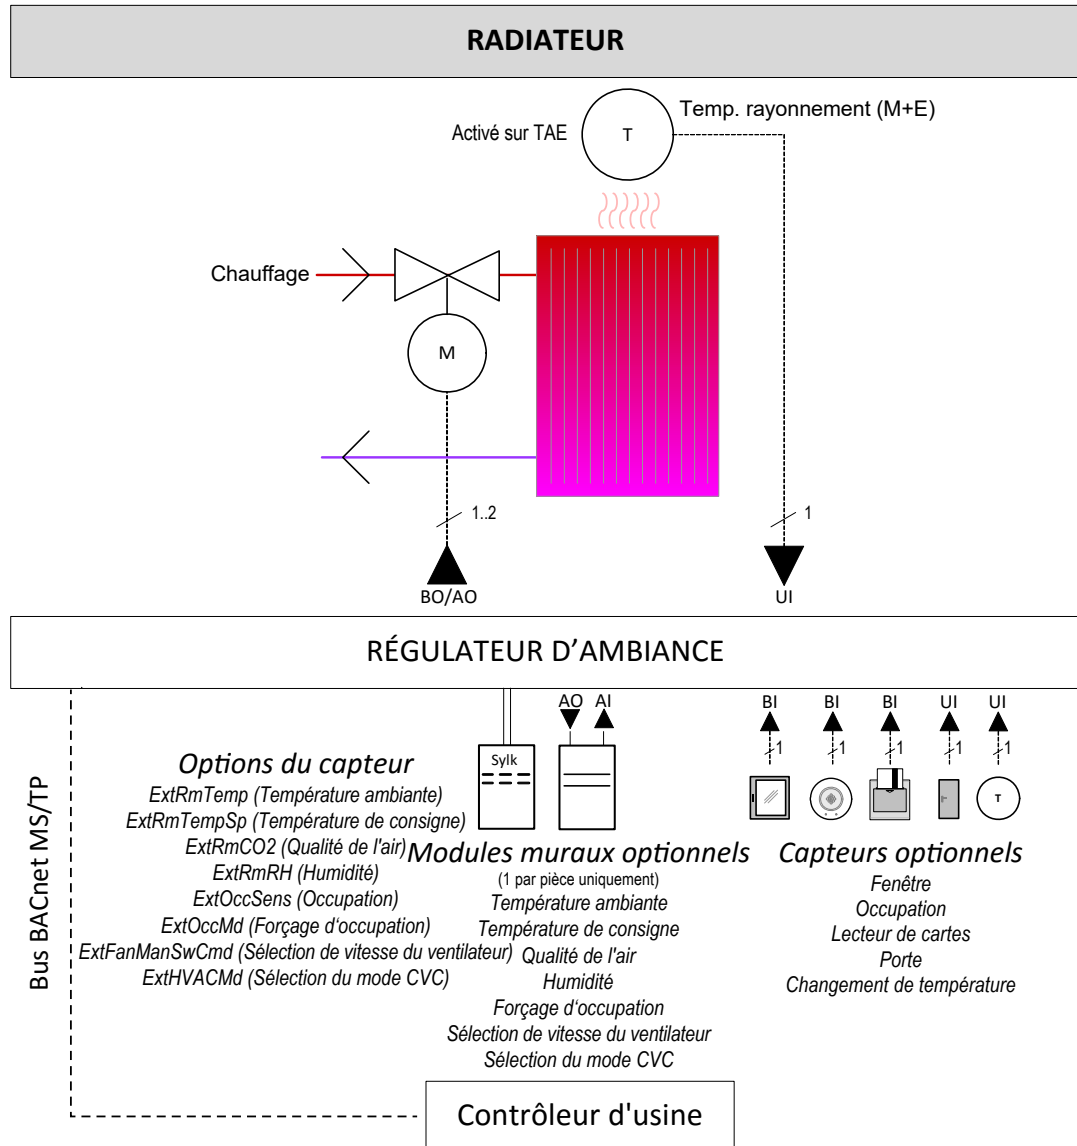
RADIATEUR

Activé sur TAE

T

Temp. rayonnement (M+E)

Chauffage

M

1..2

BO/AO

1

UI

RÉGULATEUR D'AMBIANCE

Bus BACnet MS/TP

Options du capteur
ExtRmTemp (Température ambiante)
ExtRmTempSp (Température de consigne)
ExtRmCO2 (Qualité de l'air)
ExtRmRH (Humidité)
ExtOccSens (Occupation)
ExtOccMd (Forçage d'occupation)
ExtFanManSwCmd (Sélection de vitesse du ventilateur)
ExtHVACMd (Sélection du mode CVC)

Sylk

AO AI

Modules muraux optionnels
(1 par pièce uniquement)
Température ambiante
Température de consigne
Qualité de l'air
Humidité
Forçage d'occupation
Sélection de vitesse du ventilateur
Sélection du mode CVC

BI BI BI UI UI

1 1 1 1 1

T

Capteurs optionnels
Fenêtre
Occupation
Lecteur de cartes
Porte
Changement de température

Contrôleur d'usine